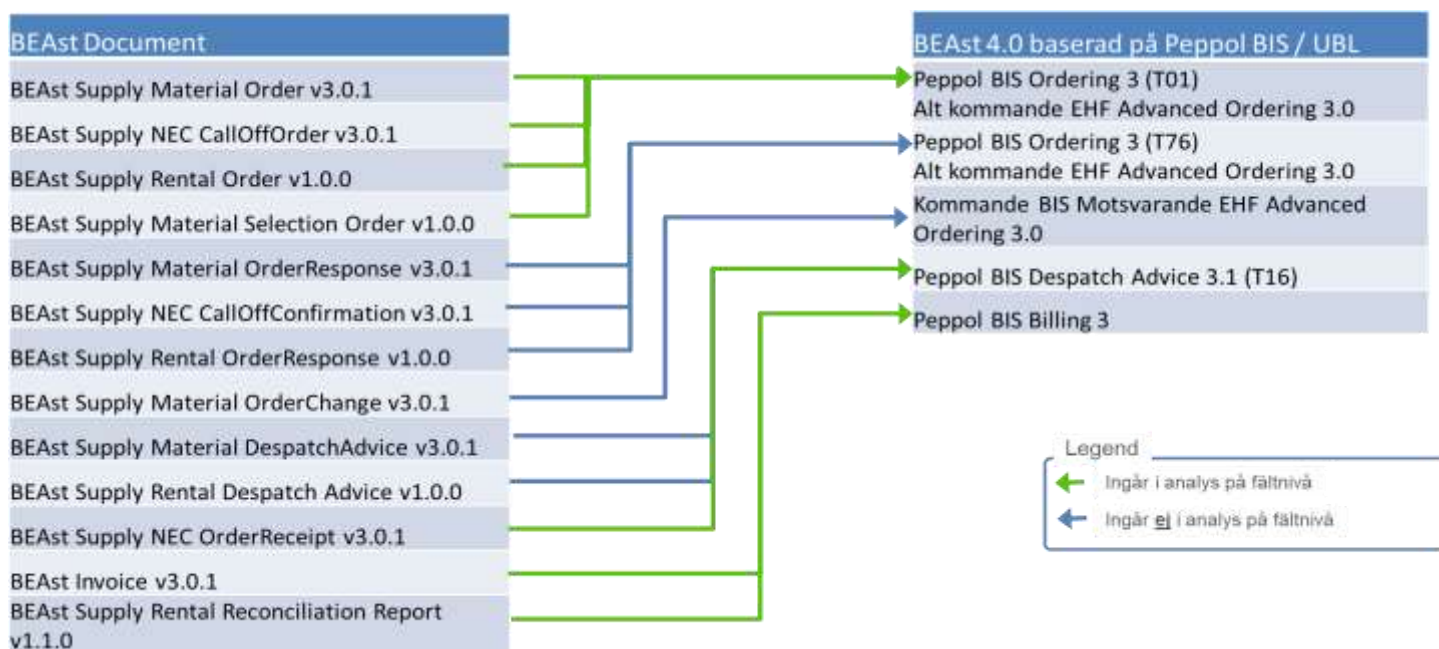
| BEAst Document |
|---|
| BEAst Supply Material Order v3.0.1 |
| BEAst Supply NEC CallOffOrder v3.0.1 |
| BEAst Supply Rental Order v1.0.0 |
| BEAst Supply Material Selection Order v1.0.0 |
| BEAst Supply Material OrderResponse v3.0.1 |
| BEAst Supply NEC CallOffConfirmation v3.0.1 |
| BEAst Supply Rental OrderResponse v1.0.0 |
| BEAst Supply Material OrderChange v3.0.1 |
| BEAst Supply Material DespatchAdvice v3.0.1 |
| BEAst Supply Rental Despatch Advice v1.0.0 |
| BEAst Supply NEC OrderReceipt v3.0.1 |
| BEAst Invoice v3.0.1 |
| BEAst Supply Rental Reconciliation Report v1.1.0 |

| BEAst 4.0 baserad på Peppol BIS / UBL |
|---|
| Peppol BIS Ordering 3 (T01) Alt kommande EHF Advanced Ordering 3.0 |
| Peppol BIS Ordering 3 (T76) Alt kommande EHF Advanced Ordering 3.0 |
| Kommande BIS Motsvarande EHF Advanced Ordering 3.0 |
| Peppol BIS Despatch Advice 3.1 (T16) |
| Peppol BIS Billing 3 |

Legend
Ingår i analys på fältnivå
Ingår ej i analys på fältnivå